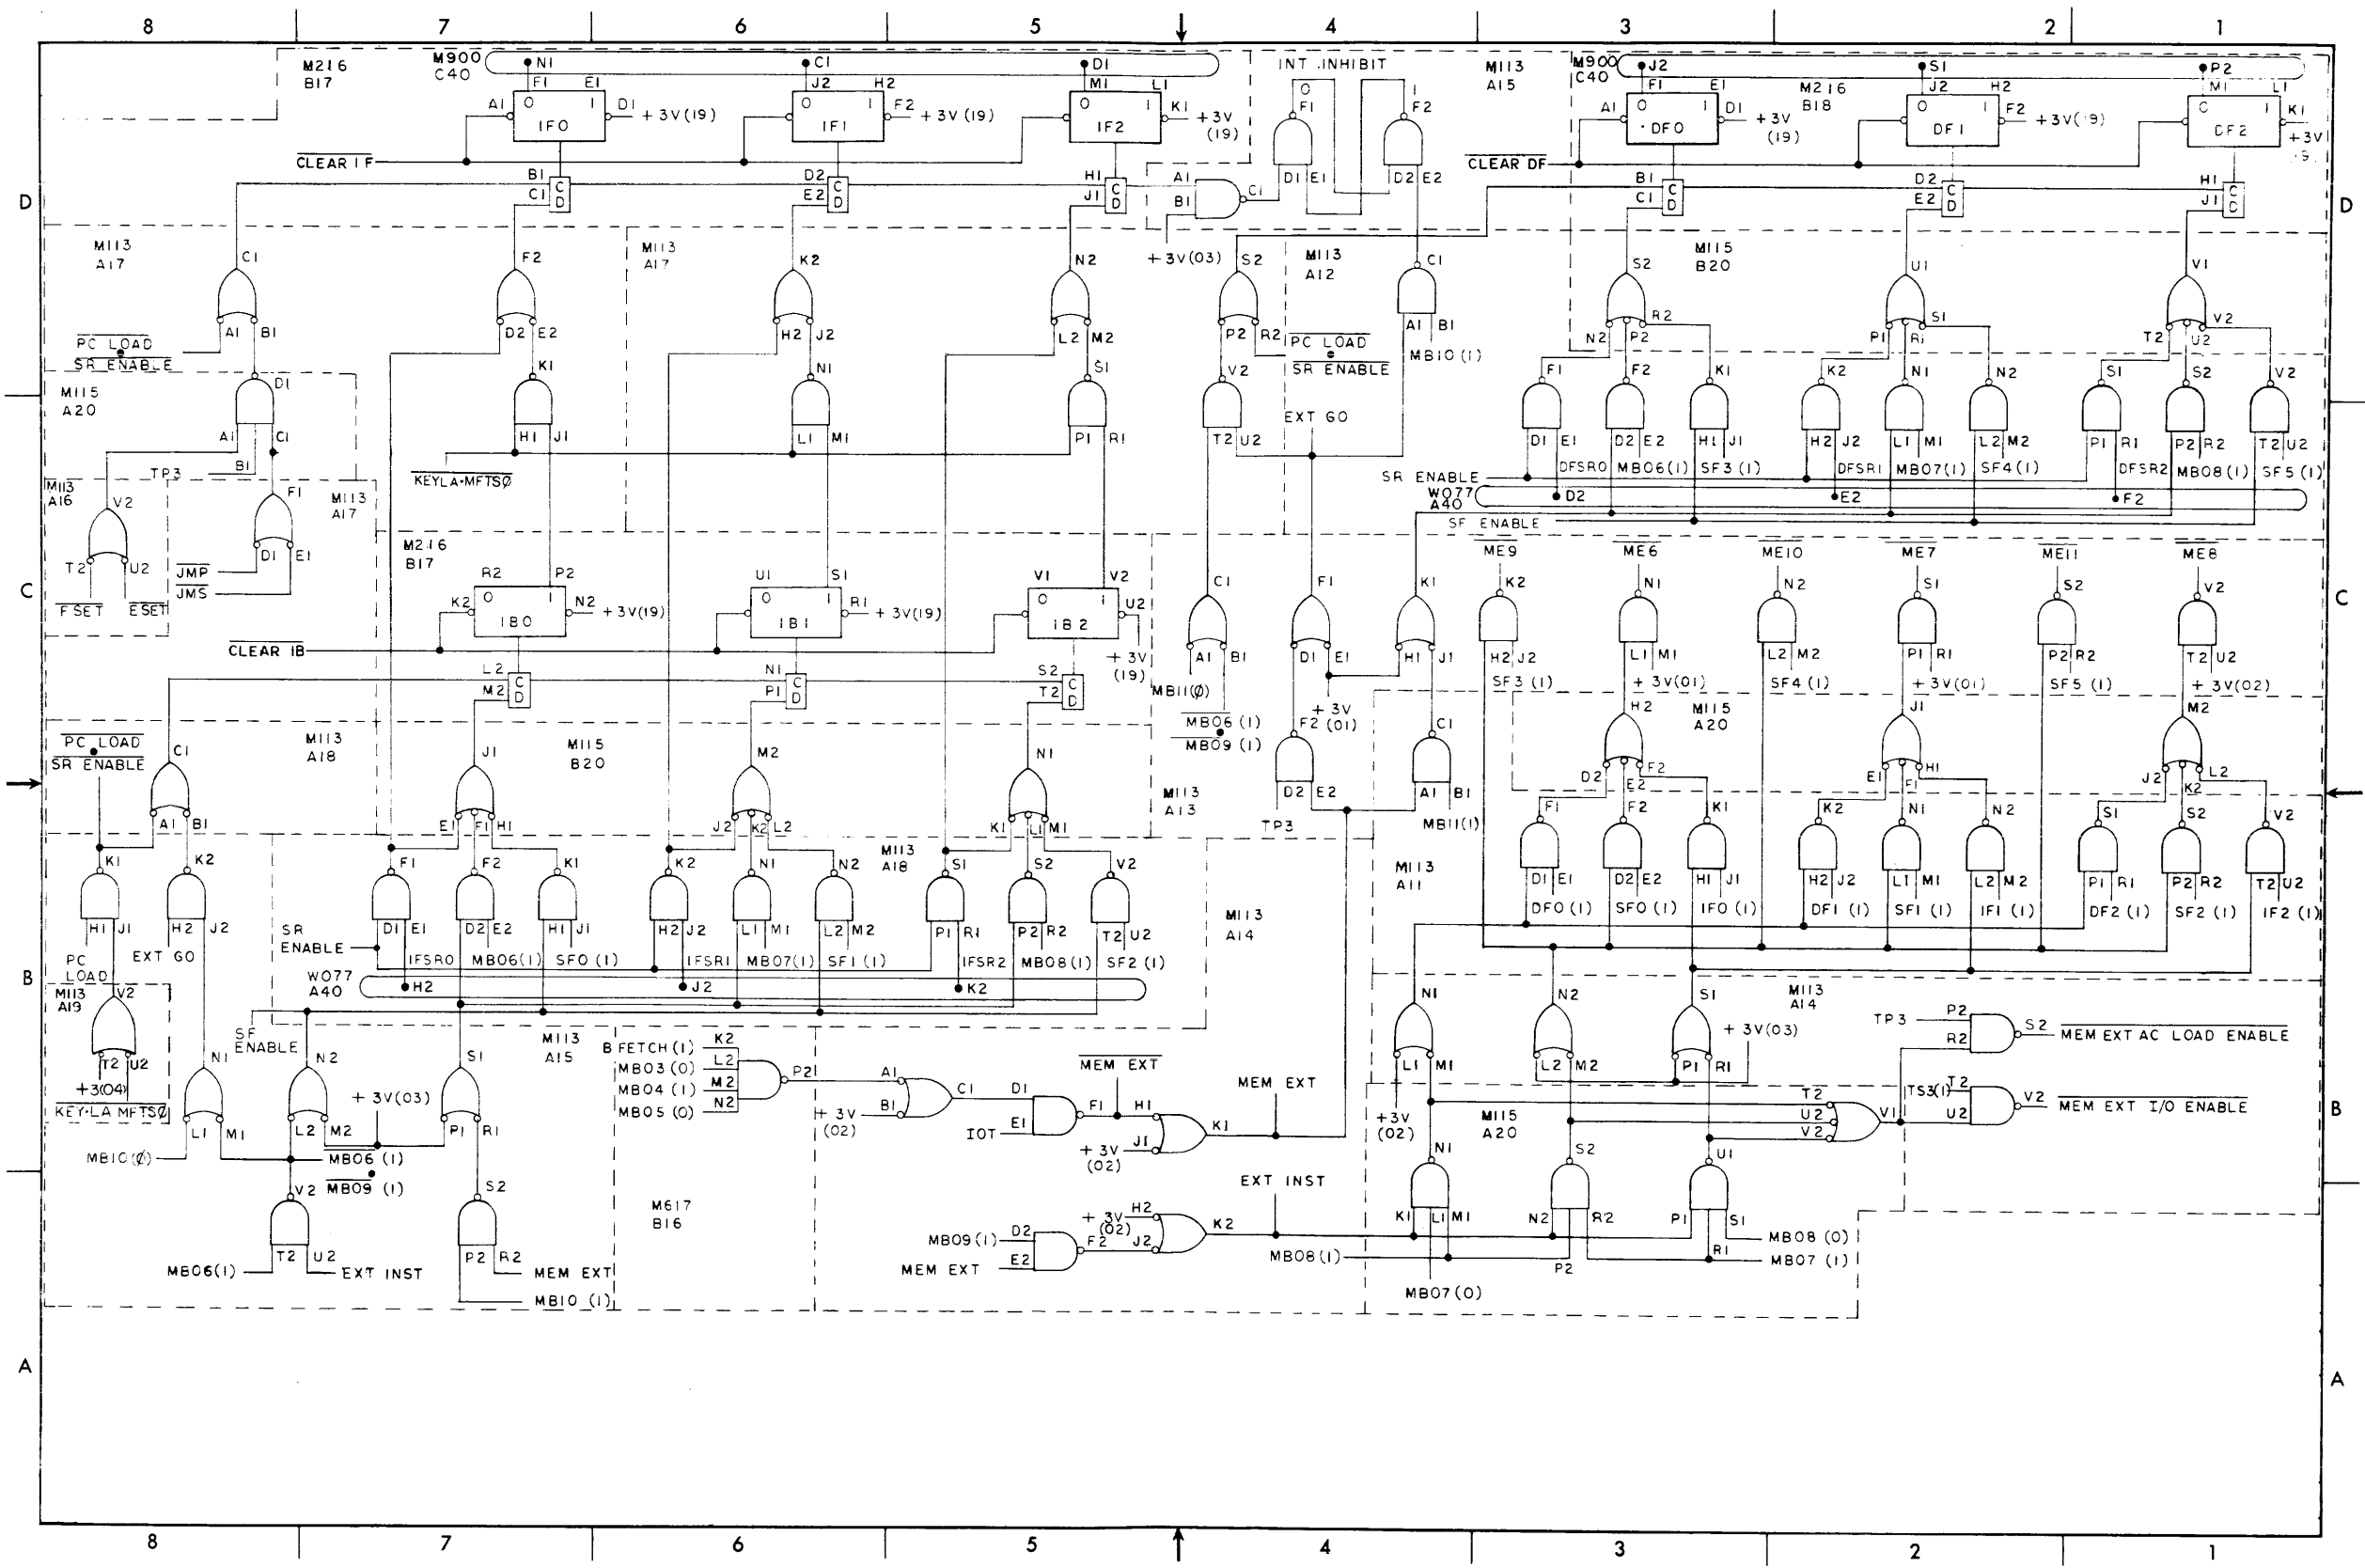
8 7 6 5 4 3 2 1

M216 B17

M900 C40

N1 C1 D1

F1 E1 J2 H2 M1 L1

A1 0 1 D1 IF0 + 3V (19)

0 1 F2 IF1 + 3V (19)

0 1 K1 IF2 +3V (19)

$\overline{\text{CLEAR IF}}$

B1 C1 C D D2 E2 C D H1 J1 C D

INT INHIBIT

0 F1 1 F2

D1 E1 D2 E2

A1 B1 C1

+ 3V (03)

M113 A15

M900 C40 J2 S1 P2

F1 E1 M216 B18 J2 H2 M1 L1

A1 0 1 D1 DF0 +3V (19)

0 1 F2 DF1 +3V (19)

C 1 K1 DF2 +3V (19)

$\overline{\text{CLEAR DF}}$

B1 C1 C D D2 E2 C D H1 J1 C D

D

M113 A17

C1 F2 K2 N2

A1 B1 D2 E2 H2 J2 L2 M2

$\overline{\text{PC LOAD}}$ $\overline{\text{SR ENABLE}}$

M113 A17

M115 A20

D1 A1 C1 B1 TP3 F1

K1 N1 S1

H1 J1 L1 M1 P1 R1

$\overline{\text{KEYLA·MFTSØ}}$

M113 A16 V2 T2 U2

$\overline{\text{F SET}}$ $\overline{\text{E SET}}$

$\overline{\text{JMP}}$ $\overline{\text{JMS}}$

D1 E1

M113 A17

S2 M113 A12 C1

P2 R2 $\overline{\text{PC LOAD}}$ $\overline{\text{SR ENABLE}}$

A1 B1 MB10 (1)

V2 T2 U2 EXT GO

M115 B20

S2 U1 V1

N2 P2 R2 P1 R1 S1 T2 U2 V2

F1 F2 K1 K2 N1 N2 S1 S2 V2

D1 E1 D2 E2 H1 J1 H2 J2 L1 M1 L2 M2 P1 R1 P2 R2 T2 U2

DFSR0 MB06(1) SF3 (1) DFSR1 MB07(1) SF4 (1) DFSR2 MB08 (1) SF5 (1)

SR ENABLE

W077 A40 D2 E2 F2

SF ENABLE

C

M216 B17

R2 P2 U1 S1 V1 V2

K2 0 1 N2 IB0 + 3V(19)

0 1 R1 IB1 + 3V (19)

0 1 U2 IB2

+ 3V (19)

$\overline{\text{CLEAR IB}}$

L2 M2 C D N1 P1 C D S2 T2 C D

C1 F1 K1

A1 B1 D1 E1 H1 J1

MB11(Ø)

$\overline{\text{MB06 (1)}}$ $\overline{\text{MB09 (1)}}$

+ 3V F2 (01) + 3V

C1

D2 E2 A1 B1

TP3 MB11(1)

$\overline{\text{ME9}}$ $\overline{\text{ME6}}$ $\overline{\text{ME10}}$ $\overline{\text{ME7}}$ $\overline{\text{ME11}}$ $\overline{\text{ME8}}$

K2 N1 N2 S1 S2 V2

H2 J2 L1 M1 L2 M2 P1 R1 P2 R2 T2 U2

SF3 (1) + 3V(01) SF4 (1) + 3V(01) SF5 (1) + 3V(02)

H2 M115 A20 J1 M2

D2 E2 F2 E1 F1 H1 J2 K2 L2

$\overline{\text{PC LOAD}}$ $\overline{\text{SR ENABLE}}$

M113 A18

M115 B20

C1 J1 M2 N1

A1 B1 E1 F1 H1 J2 K2 L2 K1 L1 M1

M113 A13

M113 A18

K1 K2 F1 F2 K1 K2 N1 N2 S1 S2 V2

H1 J1 H2 J2 D1 E1 D2 E2 H1 J1 H2 J2 L1 M1 L2 M2 P1 R1 P2 R2 T2 U2

SR ENABLE

IFSR0 MB06(1) SF0 (1) IFSR1 MB07(1) SF1 (1) IFSR2 MB08(1) SF2 (1)

PC LOAD EXT GO

W077 A40 H2 J2 K2

M113 A14

M113 A11

F1 F2 K1 K2 N1 N2 S1 S2 V2

D1 E1 D2 E2 H1 J1 H2 J2 L1 M1 L2 M2 P1 R1 P2 R2 T2 U2

DF0 (1) SF0 (1) IF0 (1) DF1 (1) SF1 (1) IF1 (1) DF2 (1) SF2 (1) IF2 (1)

B

M113 A19 V2

T2 U2

+3(04)

$\overline{\text{KEY·LA MFTSØ}}$

SF ENABLE

N1 N2 + 3V(03) S1

L1 M1 L2 M2 P1 R1

MB10(Ø)

$\overline{\text{MB06 (1)}}$ $\overline{\text{MB09 (1)}}$

V2 S2

T2 U2 P2 R2

MB06(1) EXT INST MEM EXT MB10 (1)

M113 A15

B FETCH (1) K2 MB03 (0) L2 MB04 (1) M2 MB05 (0) N2

P2 A1 C1 D1

+ 3V (02) B1

IOT E1

$\overline{\text{MEM EXT}}$

F1 H1 J1 K1

+ 3V (02)

MEM EXT

M617 B16

MB09 (1) D2 F2 + 3V (02) H2 J2 K2

MEM EXT E2

EXT INST

MB08 (1)

N1 N2 S1

L1 M1 L2 M2 P1 R1

+ 3V(03)

M113 A14

TP3 P2 R2 S2 MEM EXT AC LOAD ENABLE

+3V (02) M115 A20

T2 U2 V2 V1

TS3(1) T2 U2 V2 $\overline{\text{MEM EXT I/O ENABLE}}$

N1 S2 U1

K1 L1 M1 N2 R2 P1 S1

R1 MB08 (0) MB07 (1)

P2

MB07 (0)

A

8 7 6 5 4 3 2 1